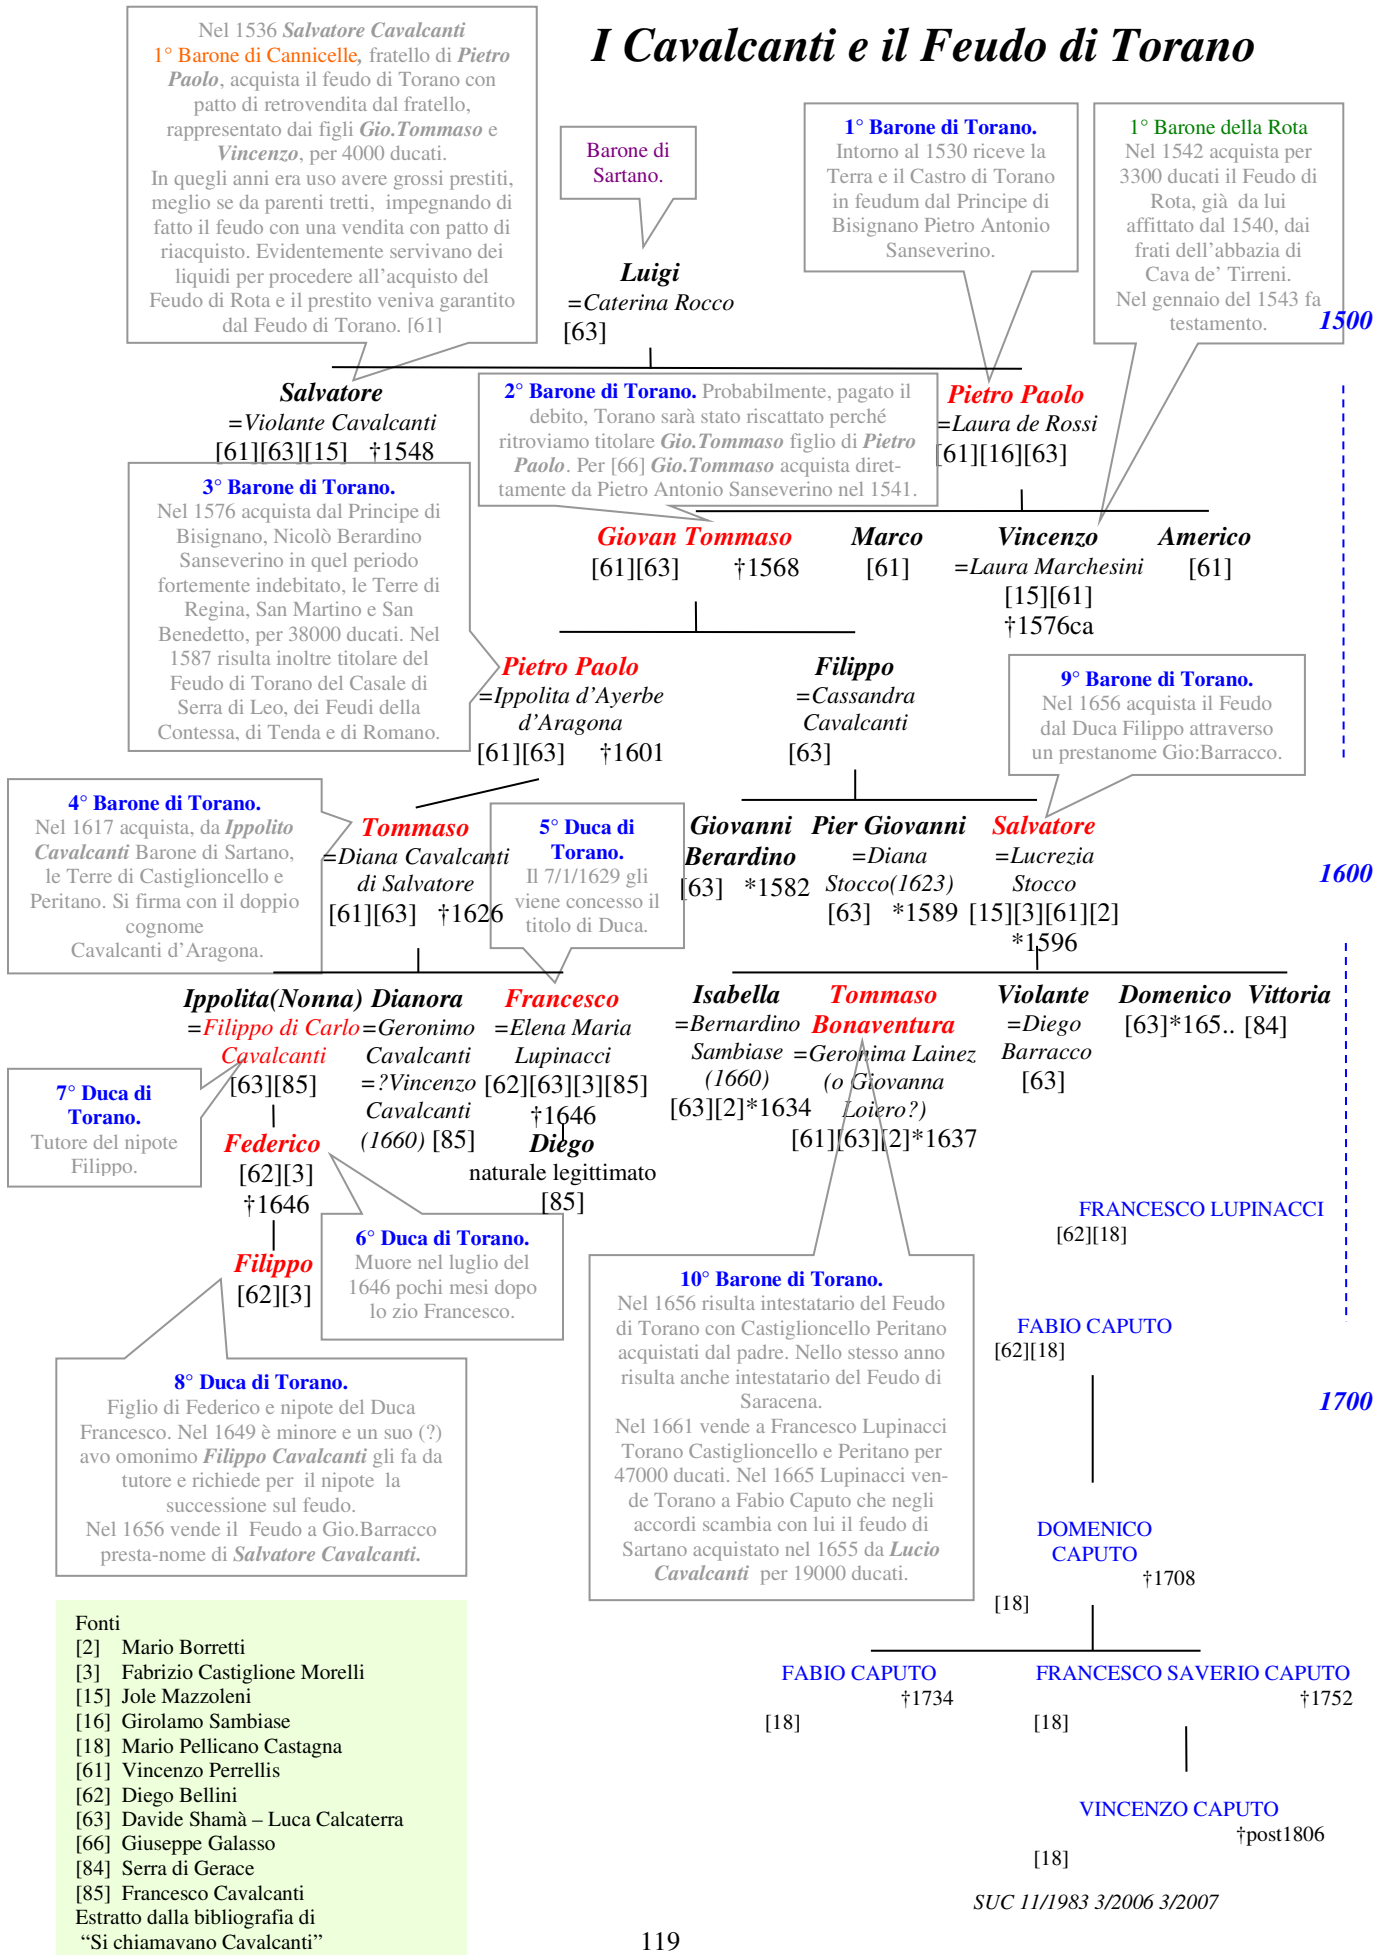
I Cavalcanti e il Feudo di Torano

Nel 1536 Salvatore Cavalcanti 1° Barone di Cannicelle, fratello di Pietro Paolo, acquista il feudo di Torano con patto di retrovendita dal fratello, rappresentato dai figli Gio.Tommaso e Vincenzo, per 4000 ducati. In quegli anni era uso avere grossi prestiti, meglio se da parenti tretti, impegnando di fatto il feudo con una vendita con patto di riacquisto. Evidentemente servivano dei liquidi per procedere all'acquisto del Feudo di Rota e il prestito veniva garantito dal Feudo di Torano. [61]

Barone di Sartano.

Luigi
=Caterina Rocco
[63]

1° Barone di Torano.
Intorno al 1530 riceve la Terra e il Castro di Torano in feudum dal Principe di Bisignano Pietro Antonio Sanseverino.

1° Barone della Rota
Nel 1542 acquista per 3300 ducati il Feudo di Rota, già da lui affittato dal 1540, dai frati dell'abbazia di Cava de' Tirreni.
Nel gennaio del 1543 fa testamento.

1500

Salvatore
=Violante Cavalcanti
[61][63][15] †1548

2° Barone di Torano. Probabilmente, pagato il debito, Torano sarà stato riscattato perché ritroviamo titolare Gio.Tommaso figlio di Pietro Paolo. Per [66] Gio.Tommaso acquista direttamente da Pietro Antonio Sanseverino nel 1541.

Pietro Paolo
=Laura de Rossi
[61][16][63]

3° Barone di Torano.
Nel 1576 acquista dal Principe di Bisignano, Nicolò Berardino Sanseverino in quel periodo fortemente indebitato, le Terre di Regina, San Martino e San Benedetto, per 38000 ducati. Nel 1587 risulta inoltre titolare del Feudo di Torano del Casale di Serra di Leo, dei Feudi della Contessa, di Tenda e di Romano.

Giovan Tommaso
[61][63] †1568

Marco
[61]

Vincenzo
=Laura Marchesini
[15][61]
†1576ca

Americo
[61]

Pietro Paolo
=Ippolita d'Ayerbe d'Aragona
[61][63] †1601

Filippo
=Cassandra Cavalcanti
[63]

9° Barone di Torano.
Nel 1656 acquista il Feudo dal Duca Filippo attraverso un prestanome Gio:Barracco.

4° Barone di Torano.
Nel 1617 acquista, da Ippolito Cavalcanti Barone di Sartano, le Terre di Castiglioncello e Peritano. Si firma con il doppio cognome Cavalcanti d'Aragona.

Tommaso
=Diana Cavalcanti di Salvatore
[61][63] †1626

5° Duca di Torano.
Il 7/1/1629 gli viene concesso il titolo di Duca.

Giovanni Berardino
[63] *1582

Pier Giovanni
=Diana Stocco(1623)
[63] *1589

Salvatore
=Lucrezia Stocco
[15][3][61][2]
*1596

1600

Ippolita(Nonna)
=Filippo di Carlo Cavalcanti
[63][85]

Dianora
=Geronimo Cavalcanti
=?Vincenzo Cavalcanti
(1660) [85]

Francesco
=Elena Maria Lupinacci
[62][63][3][85]
†1646

Diego
naturale legittimato
[85]

Isabella
=Bernardino Sambiase
(1660)
[63][2]*1634

Tommaso Bonaventura
=Geronima Lainez
(o Giovanna Loiero?)
[61][63][2]*1637

Violante
=Diego Barracco
[63]

Domenico
[63]*165..

Vittoria
[84]

7° Duca di Torano.
Tutore del nipote Filippo.

Federico
[62][3]
†1646

Filippo
[62][3]

6° Duca di Torano.
Muore nel luglio del 1646 pochi mesi dopo lo zio Francesco.

FRANCESCO LUPINACCI
[62][18]

10° Barone di Torano.
Nel 1656 risulta intestatario del Feudo di Torano con Castiglioncello Peritano acquistati dal padre. Nello stesso anno risulta anche intestatario del Feudo di Saracena.
Nel 1661 vende a Francesco Lupinacci Torano Castiglioncello e Peritano per 47000 ducati. Nel 1665 Lupinacci vende Torano a Fabio Caputo che negli accordi scambia con lui il feudo di Sartano acquistato nel 1655 da Lucio Cavalcanti per 19000 ducati.

FABIO CAPUTO
[62][18]

1700

8° Duca di Torano.
Figlio di Federico e nipote del Duca Francesco. Nel 1649 è minore e un suo (?) avo omonimo Filippo Cavalcanti gli fa da tutore e richiede per il nipote la successione sul feudo.
Nel 1656 vende il Feudo a Gio.Barracco presta-nome di Salvatore Cavalcanti.

DOMENICO CAPUTO
†1708
[18]

Fonti
[2] Mario Borretti
[3] Fabrizio Castiglione Morelli
[15] Jole Mazzoleni
[16] Girolamo Sambiase
[18] Mario Pellicano Castagna
[61] Vincenzo Perrellis
[62] Diego Bellini
[63] Davide Shamà – Luca Calcaterra
[66] Giuseppe Galasso
[84] Serra di Gerace
[85] Francesco Cavalcanti
Estratto dalla bibliografia di "Si chiamavano Cavalcanti"

FABIO CAPUTO
†1734
[18]

FRANCESCO SAVERIO CAPUTO
†1752
[18]

VINCENZO CAPUTO
†post1806
[18]

SUC 11/1983 3/2006 3/2007

119